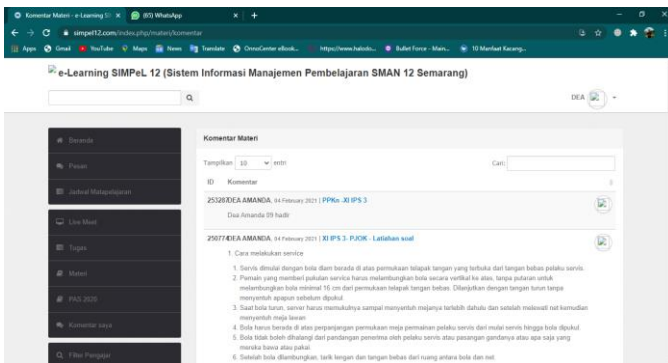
Komentar Materi - e-Learning SI × (65) WhatsApp × +

simpel12.com/index.php/materi/komentar

Apps Gmail YouTube Maps News Translate OmniCenter eBook... https://www.halodo... Bullet Force - Main... 10 Manfaat Kacang...

e-Learning SIMPeL 12 (Sistem Informasi Manajemen Pembelajaran SMAN 12 Semarang)

DEA

Beranda

Pesan

Jadwal Matapelajaran

Live Meet

Tugas

Materi

PAS 2020

Komentar saya

Filter Pengajar

Komentar Materi

Tampilkan 10 entri

Cari:

ID Komentar

253267DEA AMANDA, 04 February 2021 | PPKn -XI IPS 3

Dea Amanda 09 hadir

250774DEA AMANDA, 04 February 2021 | XI IPS 3- PJOK - Latihan soal

1. Cara melakukan service

1. Servis dimulai dengan bola diam berada di atas permukaan telapak tangan yang terbuka dari tangan bebas pelaku servis.
2. Pemain yang memberi pukulan service harus melambungkan bola secara vertikal ke atas, tanpa putaran untuk melambungkan bola minimal 16 cm dari permukaan telapak tangan bebas. Dilanjutkan dengan tangan turun tanpa menyentuh apapun sebelum dipukul
3. Saat bola turun, server harus memukulnya sampai menyentuh mejanya terlebih dahulu dan setelah melewati net kemudian menyentuh meja lawan
4. Bola harus berada di atas perpanjangan permukaan meja permainan pelaku servis dari mulai servis hingga bola dipukul.
5. Bola tidak boleh dihalangi dari pandangan penerima oleh pelaku servis atau pasangan gandanya atau apa saja yang mereka bawa atau pakai.
6. Setelah bola dilambungkan, tarik tangan dan tangan bebas dari ruang antara bola dan net.